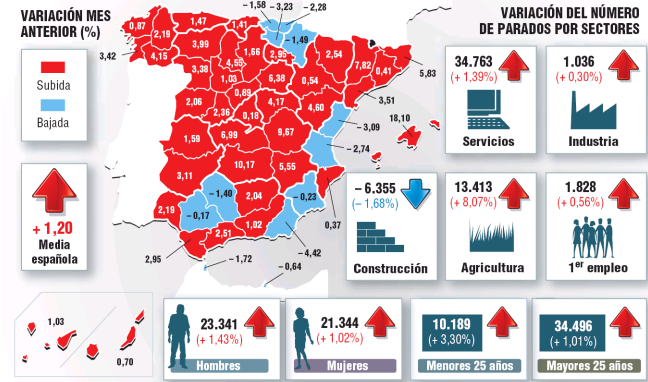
VARIACIÓN MES ANTERIOR (%)

Subida
Bajada

+ 1,20
Media española

0,87
2,19
4,15
3,42
1,47
3,99
3,38
1,41
4,55
1,03
0,89
1,66
– 1,58
– 3,23
– 2,28
2,95
– 1,49
2,54
7,82
6,41
5,83
6,38
0,54
2,06
2,36
0,18
4,17
4,60
3,51
18,10
1,59
6,99
9,67
– 3,09
– 2,74
3,11
10,17
5,55
– 1,40
2,04
– 0,23
2,19
– 0,17
1,82
0,37
2,51
– 4,42
2,95
– 1,72
– 0,64
1,03
0,70

VARIACIÓN DEL NÚMERO DE PARADOS POR SECTORES

34.763
(+ 1,39%)
Servicios

1.036
(+ 0,30%)
Industria

– 6.355
(– 1,68%)
Construcción

13.413
(+ 8,07%)
Agricultura

1.828
(+ 0,56%)
1$^{er}$ empleo

23.341
(+ 1,43%)
Hombres

21.344
(+ 1,02%)
Mujeres

10.189
(+ 3,30%)
Menores 25 años

34.496
(+ 1,01%)
Mayores 25 años